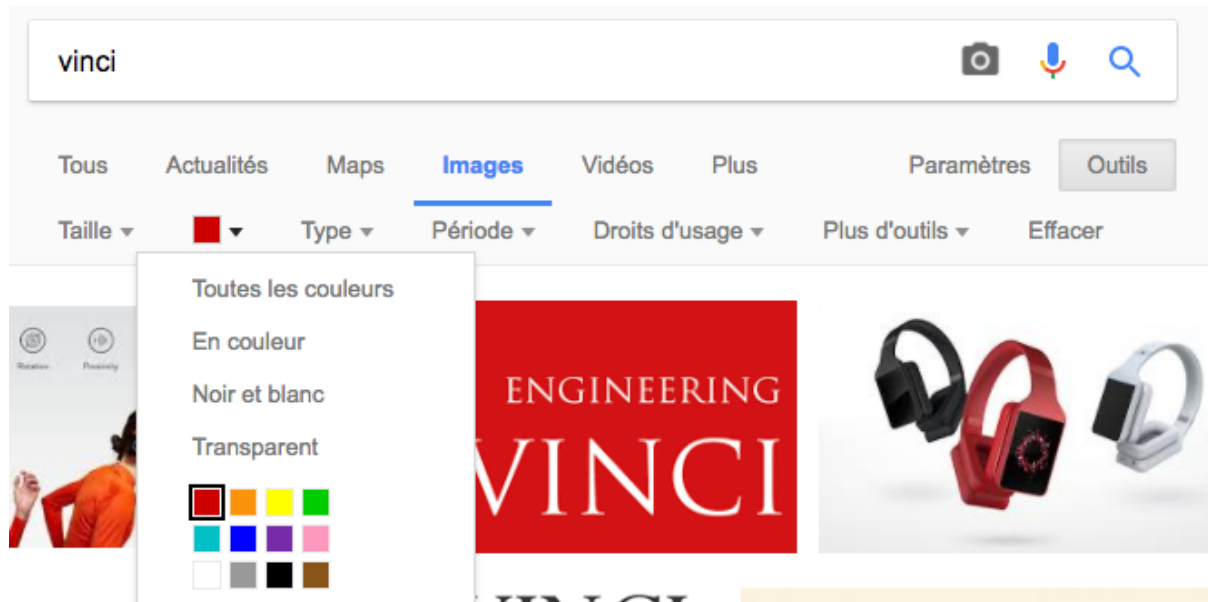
vinci

Tous Actualités Maps Images Vidéos Plus Paramètres Outils

Taille Type Période Droits d'usage Plus d'outils Effacer

Toutes les couleurs
En couleur
Noir et blanc
Transparent

Rotation Proximity

ENGINEERING
VINCI

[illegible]